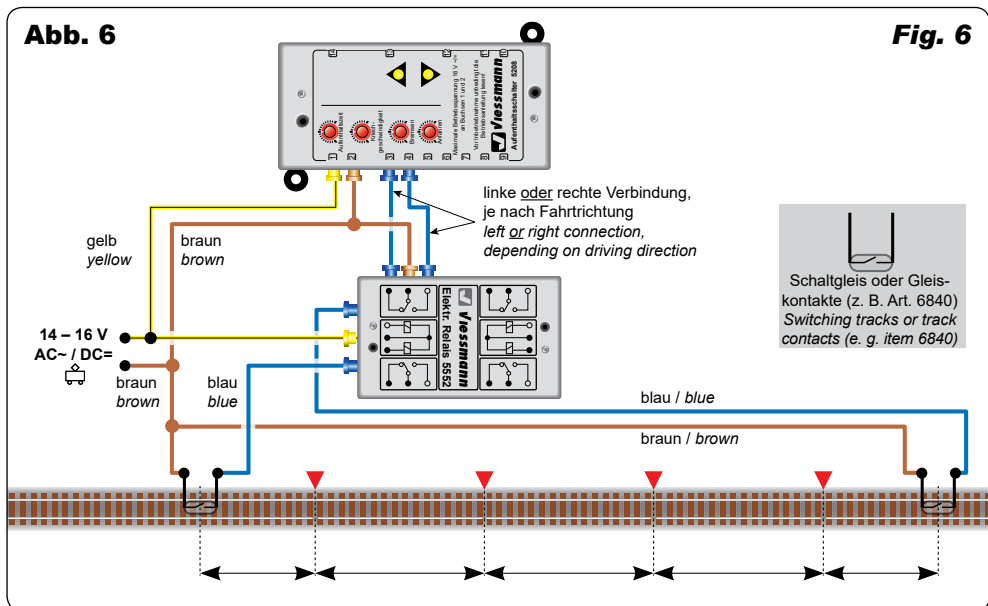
Abb. 6

Fig. 6

Viessmann

Aufenthaltsschalter 5208

Aufenthaltszeit

Halte-geschwindigkeit

Bremsen

Anfahren

Maximale Betriebsspannung 16 V ~/=

Vor Inbetriebnahme unbedingt die Betriebsanleitung lesen!

linke oder rechte Verbindung, je nach Fahrtrichtung

left or right connection, depending on driving direction

gelb

yellow

braun

brown

14 – 16 V AC~ / DC=

braun

brown

blau

blue

Viessmann

Elektr. Relais 5552

Schaltgleis oder Gleiskontakte (z. B. Art. 6840)

Switching tracks or track contacts (e. g. item 6840)

blau / blue

braun / brown